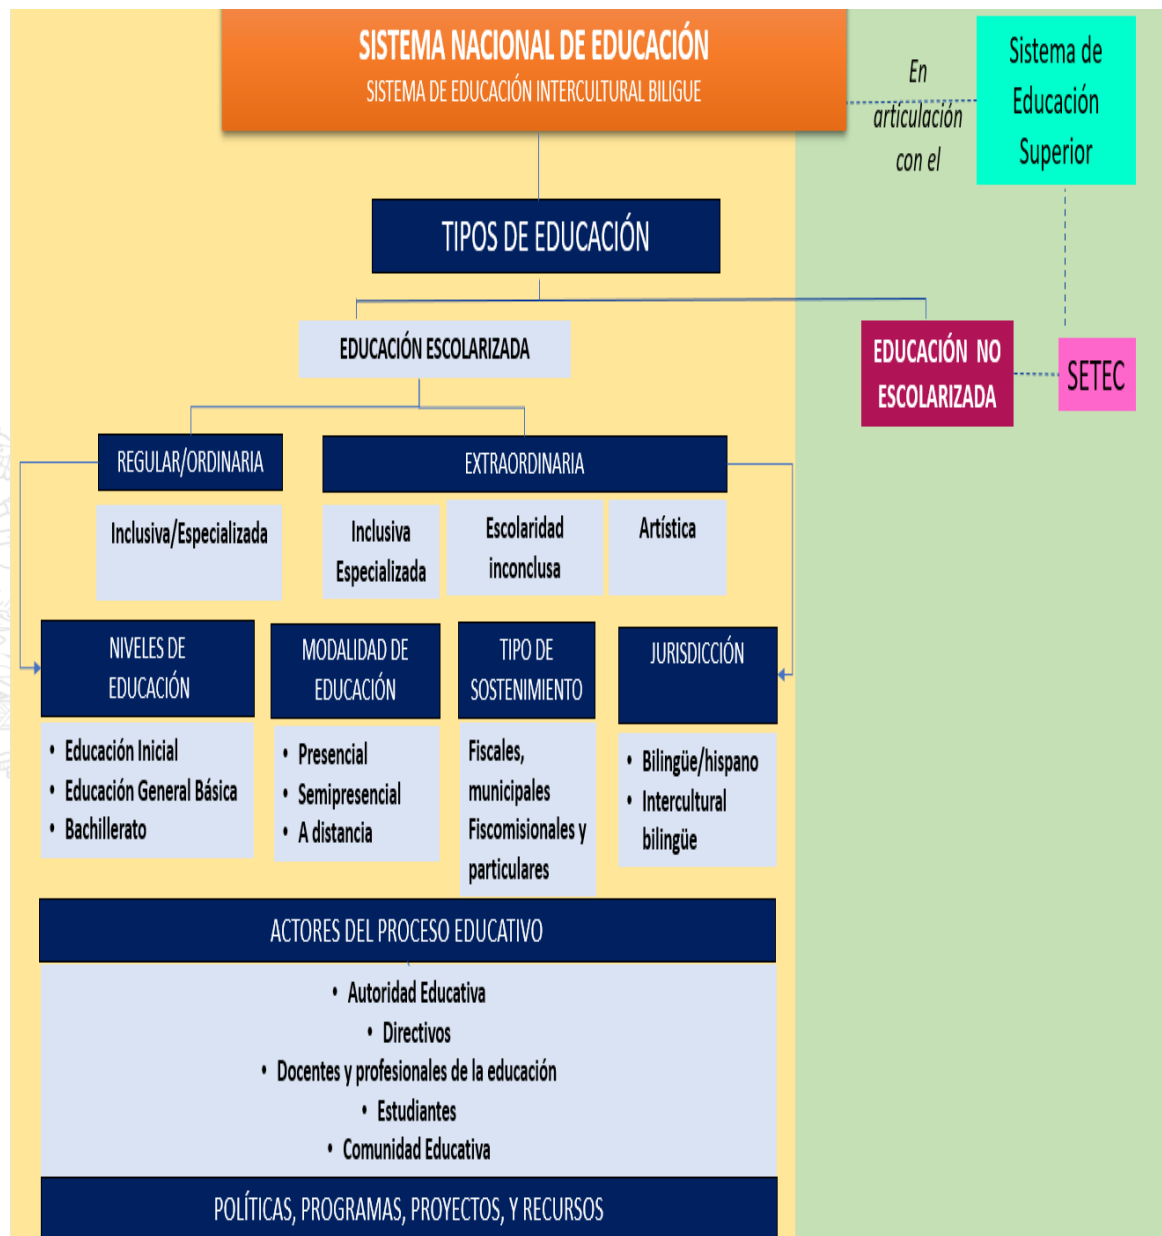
SISTEMA NACIONAL DE EDUCACIÓN
SISTEMA DE EDUCACIÓN INTERCULTURAL BILIGUE

En articulación con el

Sistema de Educación Superior

TIPOS DE EDUCACIÓN

EDUCACIÓN ESCOLARIZADA

EDUCACIÓN NO ESCOLARIZADA

SETEC

REGULAR/ORDINARIA

Inclusiva/Especializada

EXTRAORDINARIA

Inclusiva Especializada

Escolaridad inconclusa

Artística

NIVELES DE EDUCACIÓN

• Educación Inicial
• Educación General Básica
• Bachillerato

MODALIDAD DE EDUCACIÓN

• Presencial
• Semipresencial
• A distancia

TIPO DE SOSTENIMIENTO

Fiscales, municipales Fiscomisionales y particulares

JURISDICCIÓN

• Bilingüe/hispano
• Intercultural bilingüe

ACTORES DEL PROCESO EDUCATIVO

• Autoridad Educativa
• Directivos
• Docentes y profesionales de la educación
• Estudiantes
• Comunidad Educativa

POLÍTICAS, PROGRAMAS, PROYECTOS, Y RECURSOS